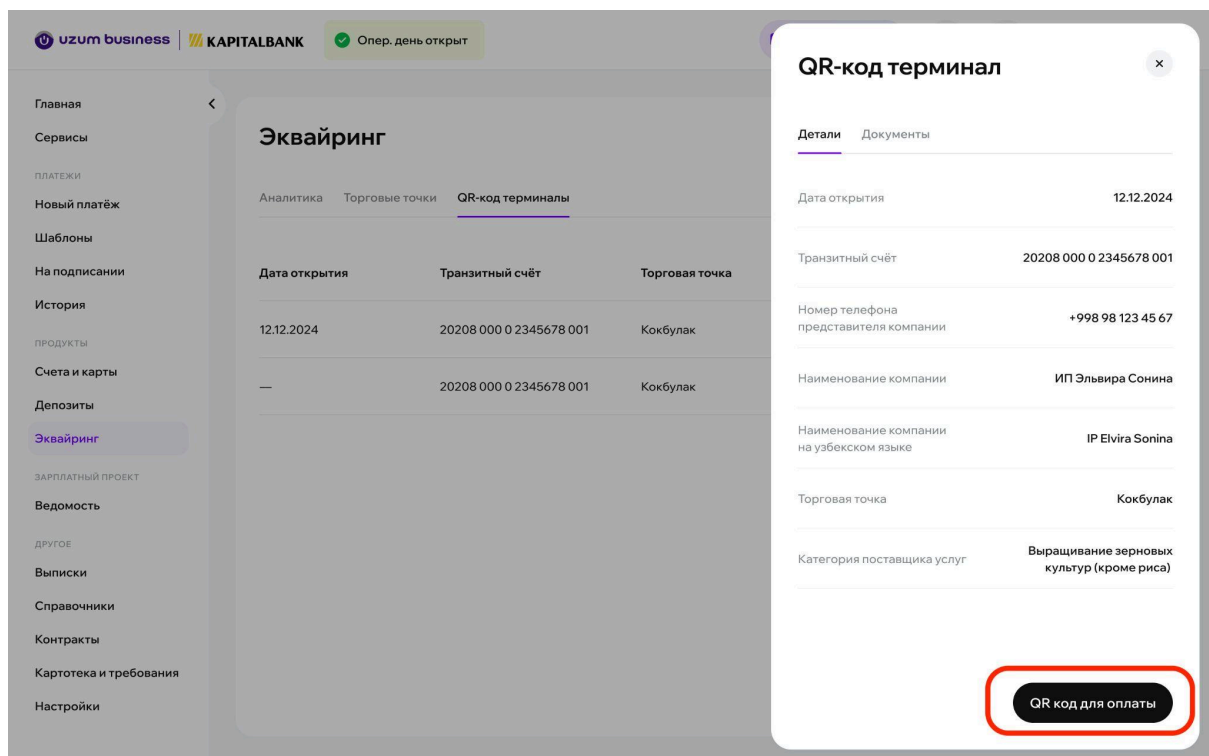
uzum business | KAPITALBANK Опер. день открыт

Главная
Сервисы
ПЛАТЕЖИ
Новый платёж
Шаблоны
На подписании
История
ПРОДУКТЫ
Счета и карты
Депозиты
Эквайринг
ЗАРПЛАТНЫЙ ПРОЕКТ
Ведомость
ДРУГОЕ
Выписки
Справочники
Контракты
Картотека и требования
Настройки

Эквайринг

Аналитика Торговые точки QR-код терминалы

| Дата открытия | Транзитный счёт | Торговая точка |
|---|---|---|
| 12.12.2024 | 20208 000 0 2345678 001 | Кокбулак |
| — | 20208 000 0 2345678 001 | Кокбулак |

QR-код терминал ×

Детали Документы

| | |
|---|---|
| Дата открытия | 12.12.2024 |
| Транзитный счёт | 20208 000 0 2345678 001 |
| Номер телефона представителя компании | +998 98 123 45 67 |
| Наименование компании | ИП Эльвира Сонина |
| Наименование компании на узбекском языке | IP Elvira Sonina |
| Торговая точка | Кокбулак |
| Категория поставщика услуг | Выращивание зерновых культур (кроме риса) |

QR код для оплаты